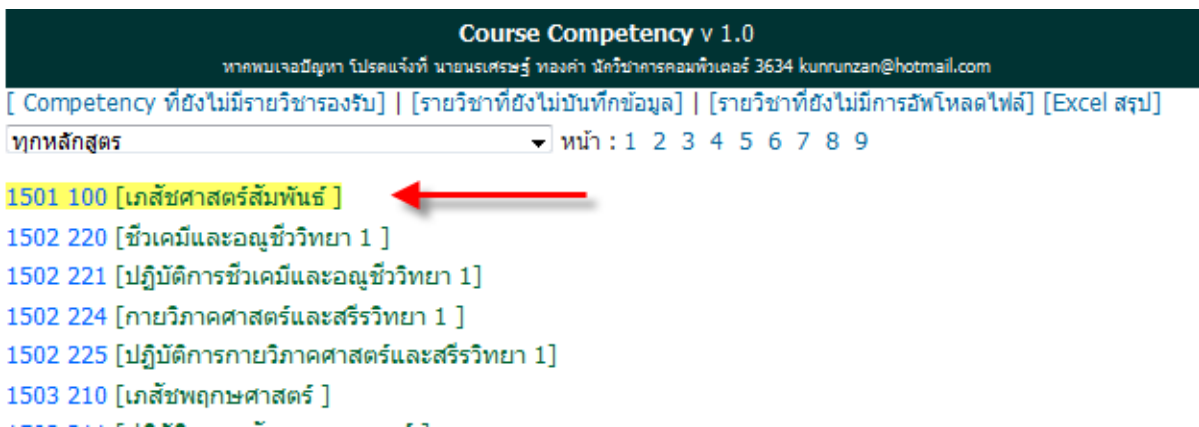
Course Competency v 1.0
หากพบเจอปัญหา โปรดแจ้งที่ นายนรเศรษฐ์ ทองคำ นักวิชาการคอมพิวเตอร์ 3634 kunrunzan@hotmail.com

[ Competency ที่ยังไม่มีรายวิชารองรับ] | [รายวิชาที่ยังไม่บันทึกข้อมูล] | [รายวิชาที่ยังไม่มีการอัพโหลดไฟล์] [Excel สรุป]

ทุกหลักสูตร หน้า : 1 2 3 4 5 6 7 8 9

1501 100 [เภสัชศาสตร์สัมพันธ์ ]
1502 220 [ชีวเคมีและอณูชีววิทยา 1 ]
1502 221 [ปฏิบัติการชีวเคมีและอณูชีววิทยา 1]
1502 224 [กายวิภาคศาสตร์และสรีรวิทยา 1 ]
1502 225 [ปฏิบัติการกายวิภาคศาสตร์และสรีรวิทยา 1]
1503 210 [เภสัชพฤกษศาสตร์ ]
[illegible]